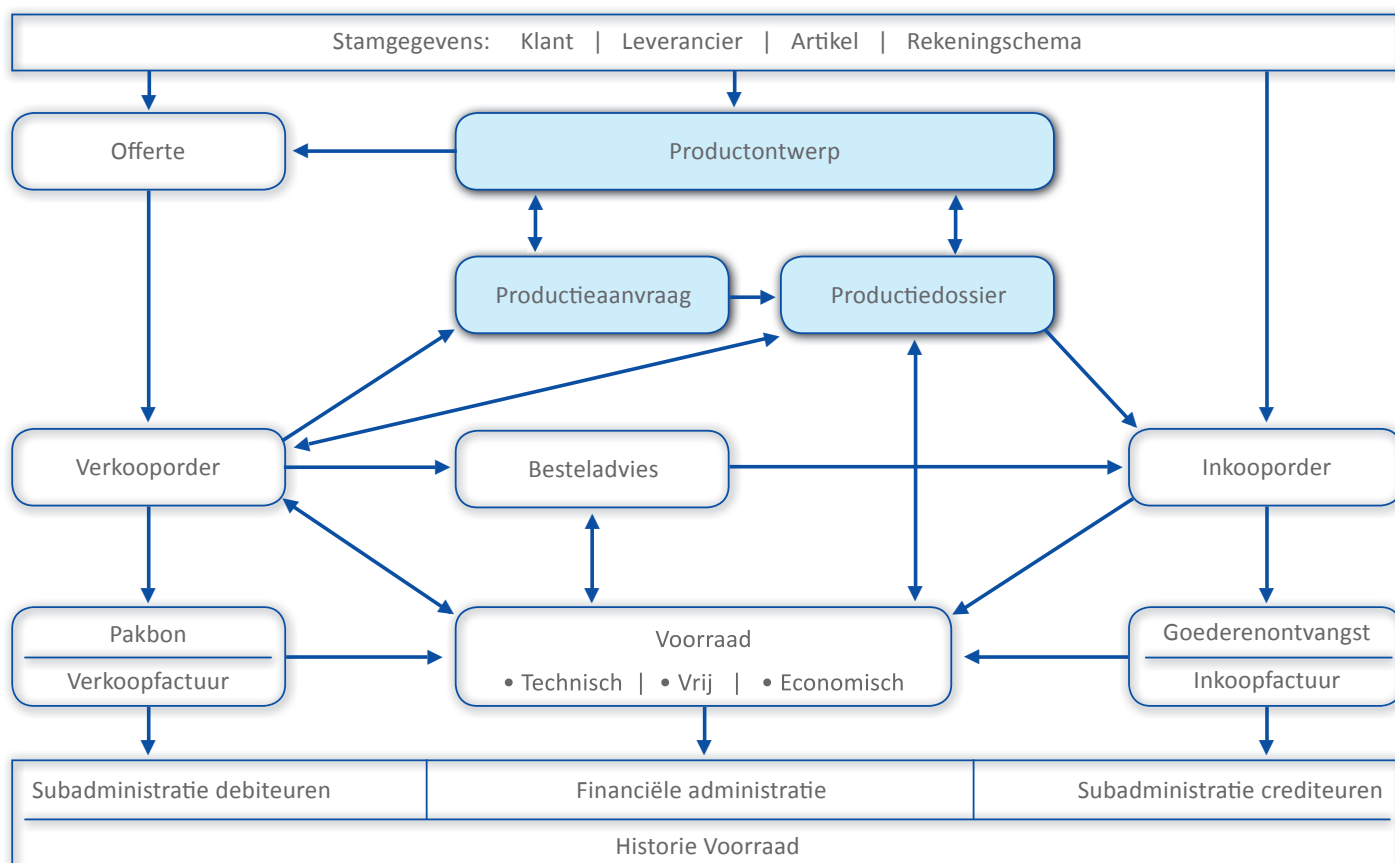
Stamgegevens: Klant | Leverancier | Artikel | Rekeningschema

Offerte

Productontwerp

Productieaanvraag

Productiedossier

Verkooporder

Besteladvies

Inkooporder

Pakbon

Verkoopfactuur

Voorraad
• Technisch | • Vrij | • Economisch

Goederenontvangst

Inkoopfactuur

| Subadministratie debiteuren | Financiële administratie | Subadministratie crediteuren |
|---|---|---|

Historie Voorraad